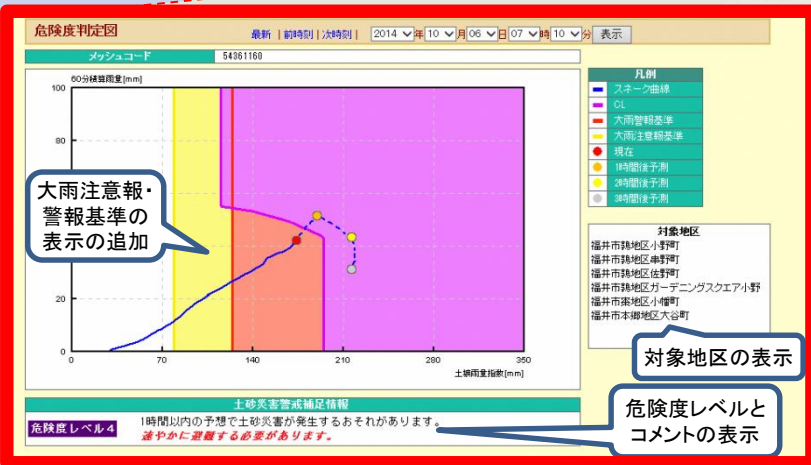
危険度判定図

最新 | 前時刻 | 次時刻 | 2014 年 10 月 06 日 07 時 10 分 表示

メッシュコード 54361160

60分積算雨量[mm]

100
80
20
0

0 70 140 210 280 350

土壌雨量指数[mm]

大雨注意報・警報基準の表示の追加

凡例
スネーク曲線
CL
大雨警報基準
大雨注意報基準
現在
1時間後予測
2時間後予測
3時間後予測

対象地区
福井市鶉地区小野町
福井市鶉地区串野町
福井市鶉地区佐野町
福井市鶉地区ガーデニングスクエア小野
福井市東郷地区小幡町
福井市本郷地区大谷町

対象地区の表示

土砂災害警戒補足情報

危険度レベル4 1時間以内の予想で土砂災害が発生するおそれがあります。
速やかに避難する必要があります。

危険度レベルとコメントの表示